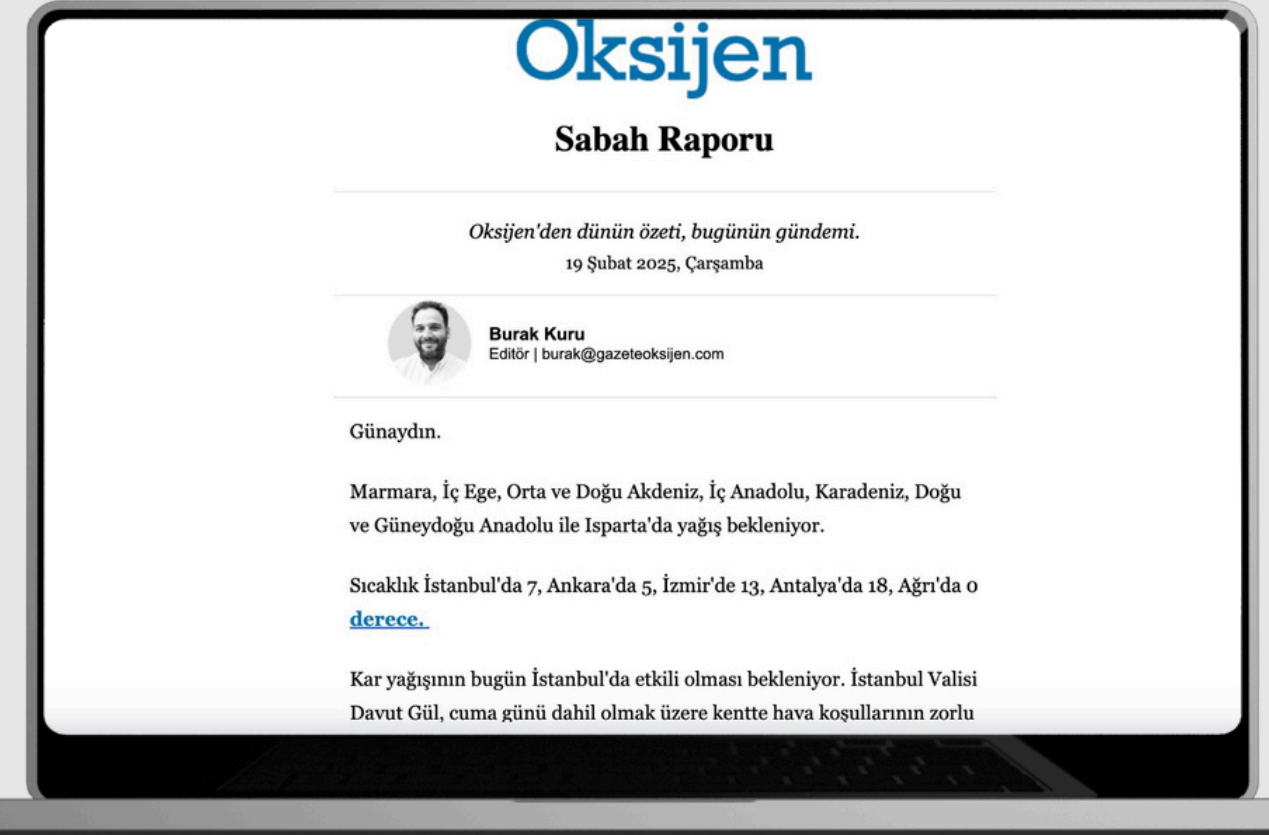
Oksijen

Sabah Raporu

Oksijen'den dünün özeti, bugünün gündemi.
19 Şubat 2025, Çarşamba

Burak Kuru
Editör | burak@gazeteoksijen.com

Günaydın.

Marmara, İç Ege, Orta ve Doğu Akdeniz, İç Anadolu, Karadeniz, Doğu ve Güneydoğu Anadolu ile Isparta'da yağış bekleniyor.

Sıcaklık İstanbul'da 7, Ankara'da 5, İzmir'de 13, Antalya'da 18, Ağrı'da 0 derece.

Kar yağışının bugün İstanbul'da etkili olması bekleniyor. İstanbul Valisi Davut Gül, cuma günü dahil olmak üzere kentte hava koşullarının zorlu